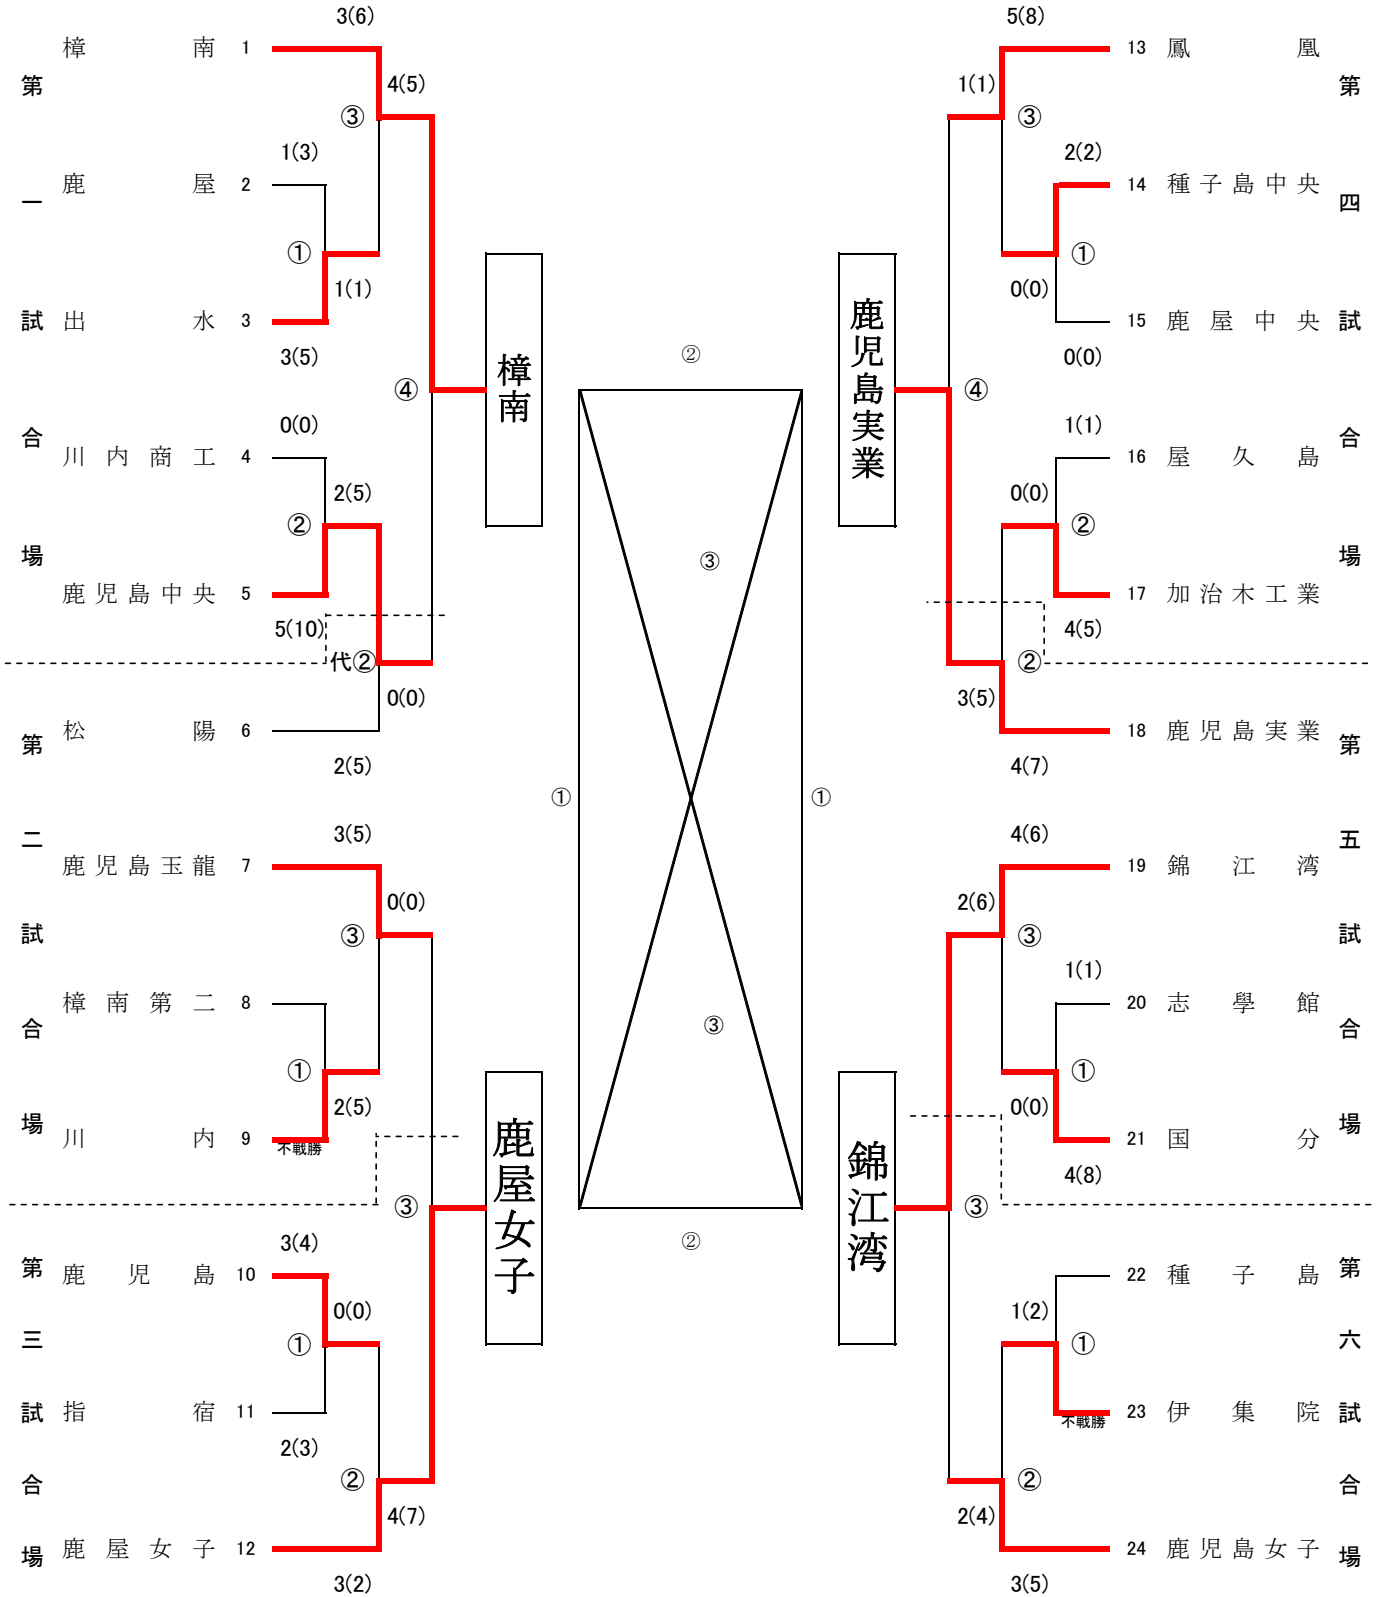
第一試合場

樟南 1
鹿屋 2
出水 3
川内商工 4
鹿児島中央 5

3(6)
4(5)
③
1(3)
①
1(1)
3(5)
④
0(0)
2(5)
②
5(10)
代②
0(0)

第二試合場

松陽 6
鹿児島玉龍 7
樟南第二 8
川内 9

2(5)
3(5)
0(0)
③
①
2(5)
不戦勝
③

第三試合場

鹿児島 10
指宿 11
鹿屋女子 12

3(4)
0(0)
①
2(3)
②
4(7)
3(2)

樟南

鹿屋女子

②
③
①
①
③
②

鹿児島実業

錦江湾

第四試合場

13 鳳凰
14 種子島中央
15 鹿屋中央
16 屋久島
17 加治木工業

5(8)
1(1)
③
2(2)
①
0(0)
0(0)
④
1(1)
0(0)
②
4(5)
②
3(5)

第五試合場

18 鹿児島実業
19 錦江湾
20 志學館
21 国分

4(7)
4(6)
2(6)
③
1(1)
①
0(0)
4(8)
③

第六試合場

22 種子島
23 伊集院
24 鹿児島女子

1(2)
①
不戦勝
②
2(4)
3(5)